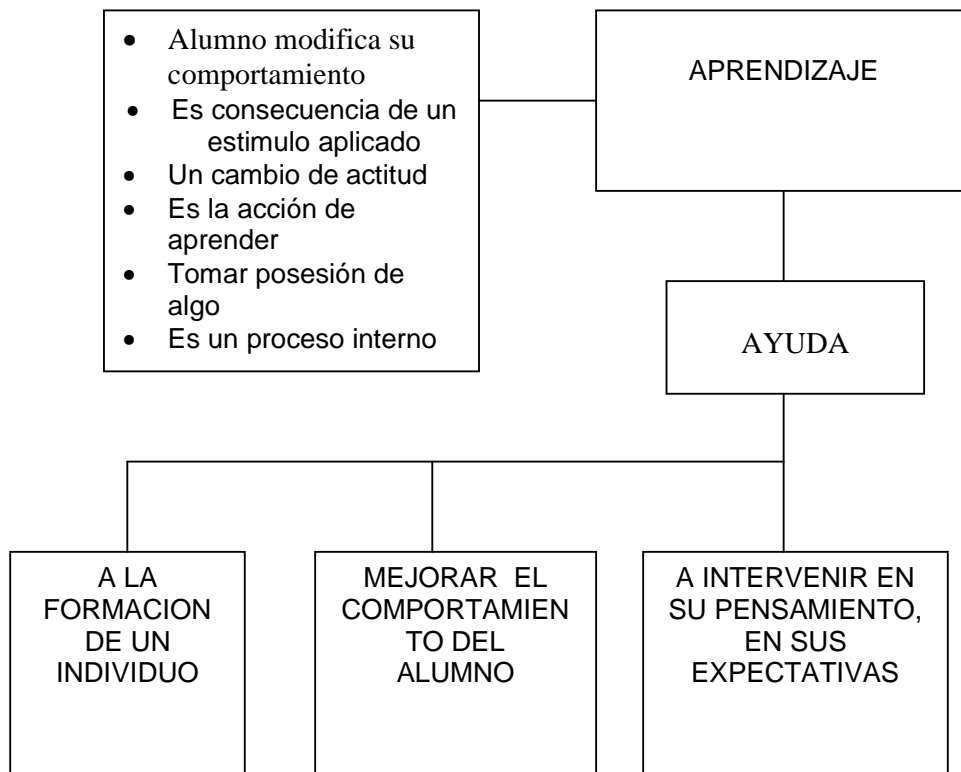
- Alumno modifica su comportamiento
- Es consecuencia de un estimulo aplicado
- Un cambio de actitud
- Es la acción de aprender
- Tomar posesión de algo
- Es un proceso interno

APRENDIZAJE

AYUDA

A LA FORMACION DE UN INDIVIDUO

MEJORAR EL COMPORTAMIEN TO DEL ALUMNO

A INTERVENIR EN SU PENSAMIENTO, EN SUS EXPECTATIVAS